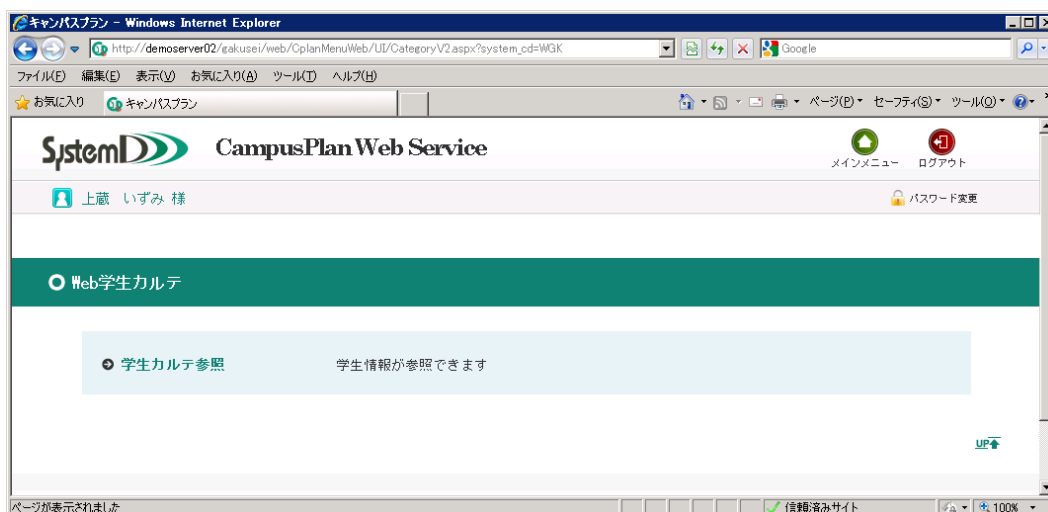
キャンパスプラン - Windows Internet Explorer

http://demoserver02/gakusei/web/CplanMenuWeb/UI/CategoryV2.aspx?system_cd=WGK

Google

ファイル(F) 編集(E) 表示(V) お気に入り(A) ツール(T) ヘルプ(H)

お気に入り キャンパスプラン

ページ(P) セーフティ(S) ツール(O)

SystemD CampusPlan Web Service

メインメニュー ログアウト

上蔵 いずみ 様

パスワード変更

Web学生カルテ

学生カルテ参照 学生情報が参照できます

UP

ページが表示されました

信頼済みサイト

100%